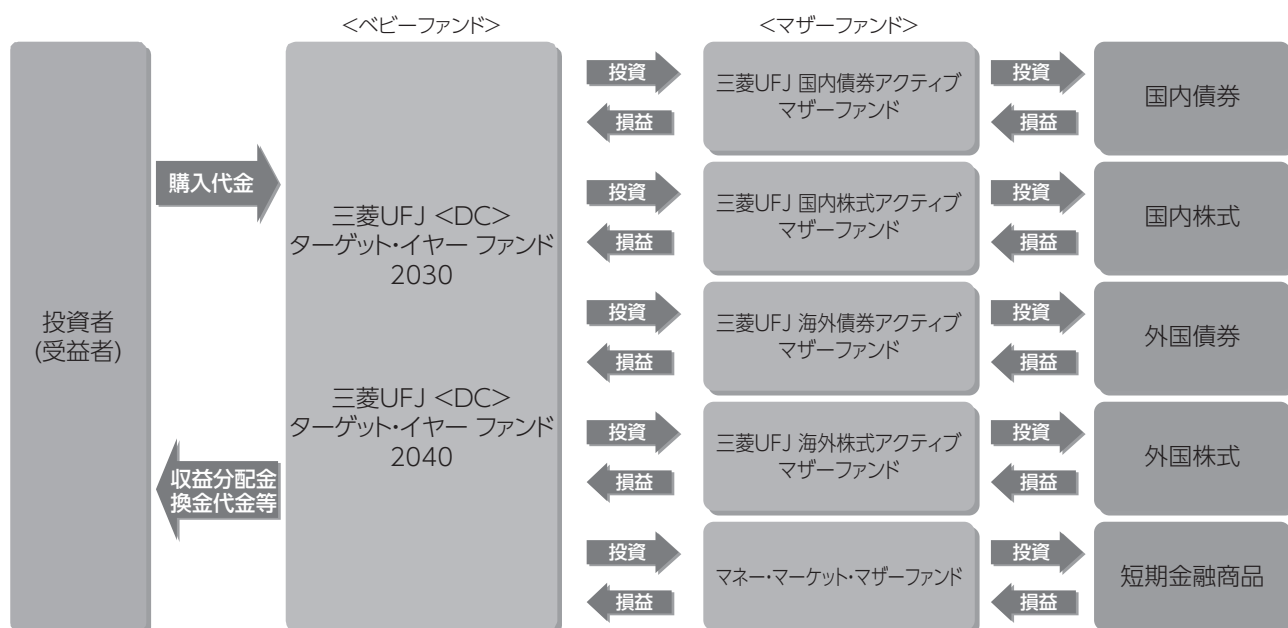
<ベビーファンド>

<マザーファンド>

投資者
(受益者)

購入代金

収益分配金
換金代金等

三菱UFJ <DC>
ターゲット・イヤー ファンド
2030

三菱UFJ <DC>
ターゲット・イヤー ファンド
2040

投資
損益

三菱UFJ 国内債券アクティブ
マザーファンド

投資
損益

国内債券

投資
損益

三菱UFJ 国内株式アクティブ
マザーファンド

投資
損益

国内株式

投資
損益

三菱UFJ 海外債券アクティブ
マザーファンド

投資
損益

外国債券

投資
損益

三菱UFJ 海外株式アクティブ
マザーファンド

投資
損益

外国株式

投資
損益

マネー・マーケット・マザーファンド

投資
損益

短期金融商品